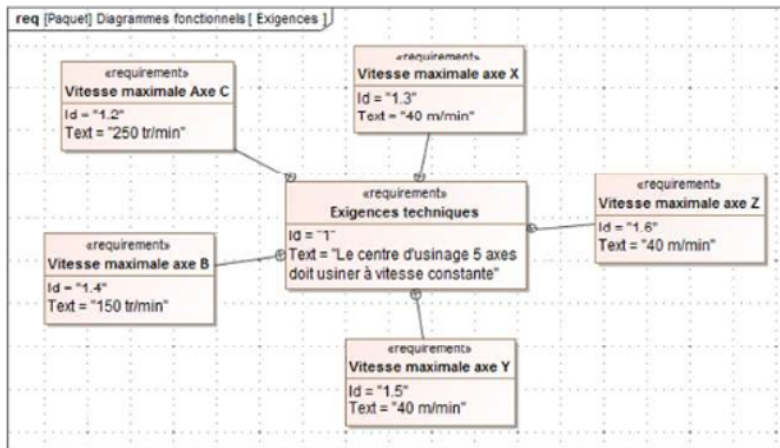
req [Paquet] Diagrammes fonctionnels [ Exigences ]

«requirement»
Vitesse maximale Axe C
Id = "1.2"
Text = "250 tr/min"

«requirement»
Vitesse maximale axe X
Id = "1.3"
Text = "40 m/min"

«requirement»
Exigences techniques
Id = "1"
Text = "Le centre d'usinage 5 axes doit usiner à vitesse constante"

«requirement»
Vitesse maximale axe Z
Id = "1.6"
Text = "40 m/min"

«requirement»
Vitesse maximale axe B
Id = "1.4"
Text = "150 tr/min"

«requirement»
Vitesse maximale axe Y
Id = "1.5"
Text = "40 m/min"